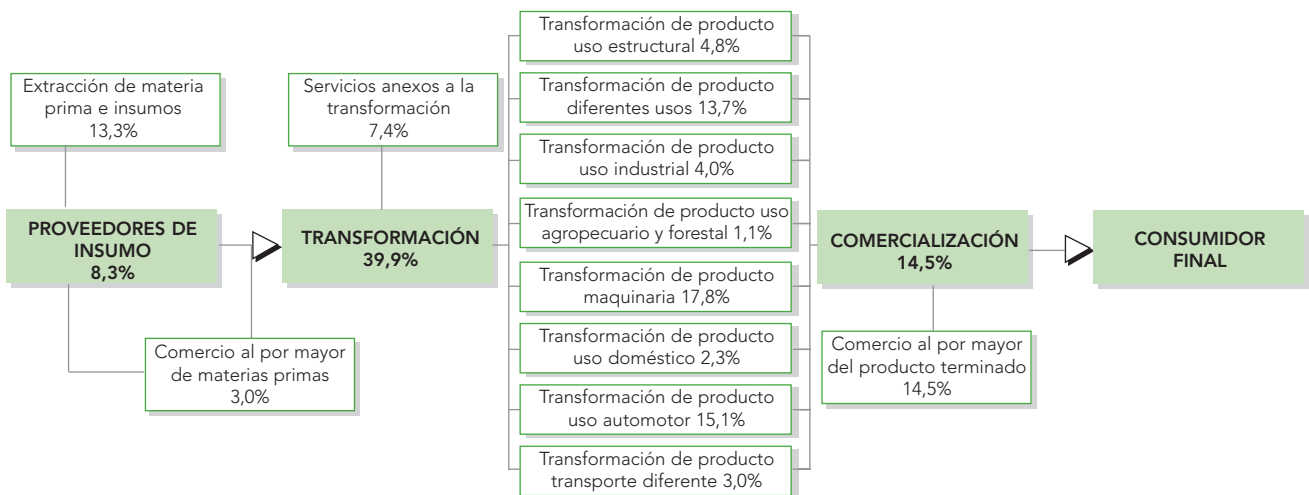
Extracción de materia prima e insumos 13,3%

PROVEEDORES DE INSUMO 8,3%

Comercio al por mayor de materias primas 3,0%

Servicios anexos a la transformación 7,4%

TRANSFORMACIÓN 39,9%

Transformación de producto uso estructural 4,8%

Transformación de producto diferentes usos 13,7%

Transformación de producto uso industrial 4,0%

Transformación de producto uso agropecuario y forestal 1,1%

Transformación de producto maquinaria 17,8%

Transformación de producto uso doméstico 2,3%

Transformación de producto uso automotor 15,1%

Transformación de producto transporte diferente 3,0%

COMERCIALIZACIÓN 14,5%

Comercio al por mayor del producto terminado 14,5%

CONSUMIDOR FINAL